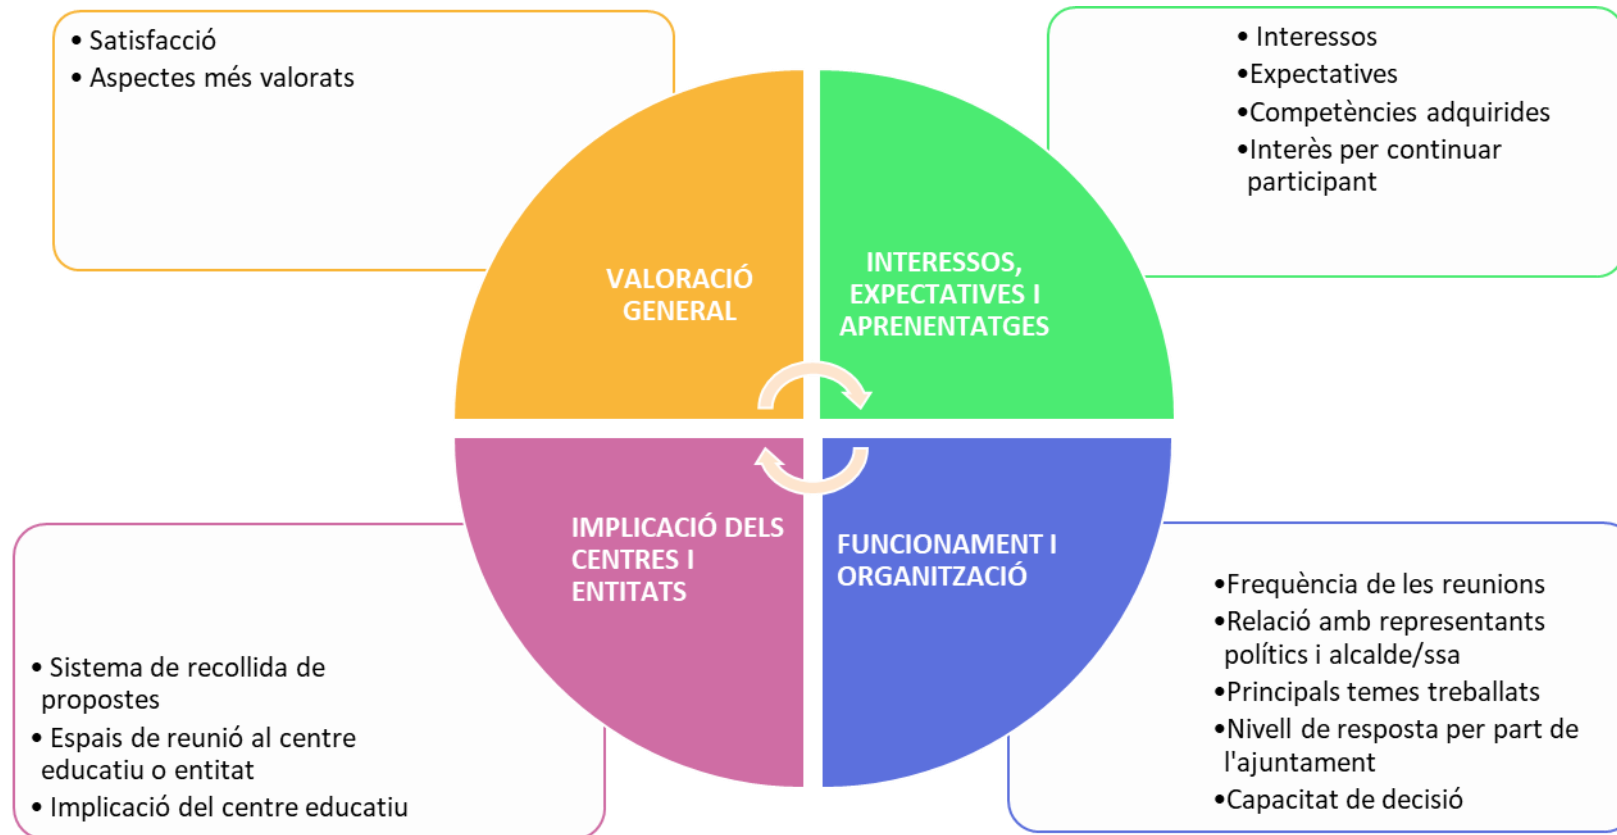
• Satisfacció
• Aspectes més valorats

• Interessos
• Expectatives
• Competències adquirides
• Interès per continuar participant

VALORACIÓ GENERAL

INTERESSOS, EXPECTATIVES I APRENENTATGES

IMPLICACIÓ DELS CENTRES I ENTITATS

FUNCIONAMENT I ORGANITZACIÓ

• Sistema de recollida de propostes
• Espais de reunió al centre educatiu o entitat
• Implicació del centre educatiu

• Freqüència de les reunions
• Relació amb representants polítics i alcalde/ssa
• Principals temes treballats
• Nivell de resposta per part de l'ajuntament
• Capacitat de decisió